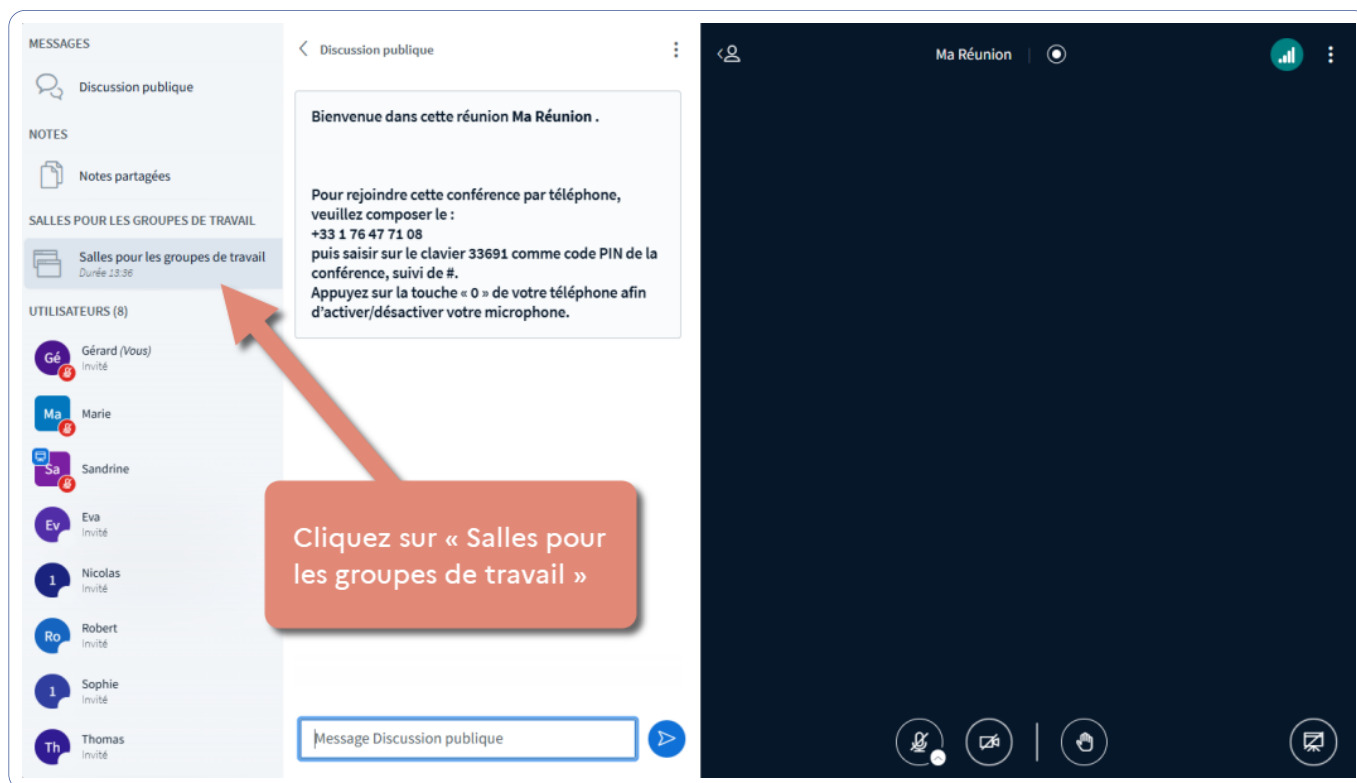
MESSAGES

Discussion publique

NOTES

Notes partagées

SALLES POUR LES GROUPES DE TRAVAIL

Salles pour les groupes de travail
Durée 13:36

UTILISATEURS (8)

Gé Gérard (Vous)
Invité

Ma Marie

Sa Sandrine

Ev Eva
Invité

1 Nicolas
Invité

Ro Robert
Invité

1 Sophie
Invité

Th Thomas
Invité

Discussion publique

Bienvenue dans cette réunion Ma Réunion .

Pour rejoindre cette conférence par téléphone, veuillez composer le :
+33 1 76 47 71 08
puis saisir sur le clavier 33691 comme code PIN de la conférence, suivi de #.
Appuyez sur la touche « 0 » de votre téléphone afin d'activer/désactiver votre microphone.

Cliquez sur « Salles pour les groupes de travail »

Message Discussion publique

Ma Réunion